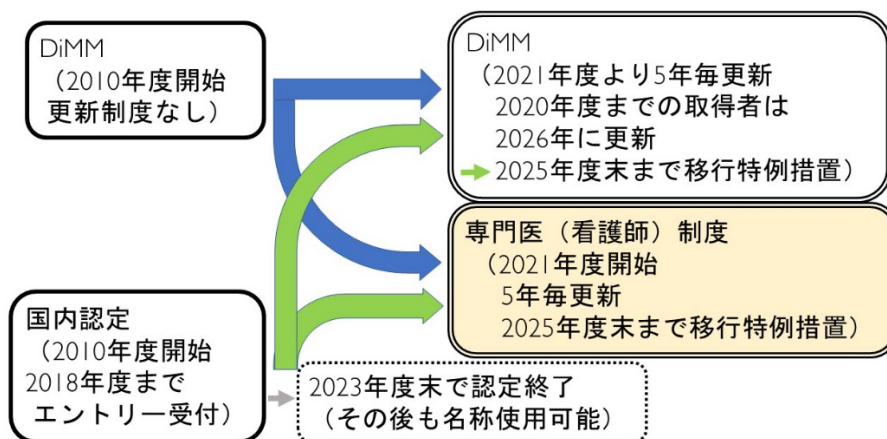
DiMM
（2010年度開始
更新制度なし）

DiMM
（2021年度より5年毎更新
2020年度までの取得者は
2026年に更新
2025年度末まで移行特例措置）

専門医（看護師）制度
（2021年度開始
5年毎更新
2025年度末まで移行特例措置）

国内認定
（2010年度開始
2018年度まで
エントリー受付）

2023年度末で認定終了
（その後も名称使用可能）